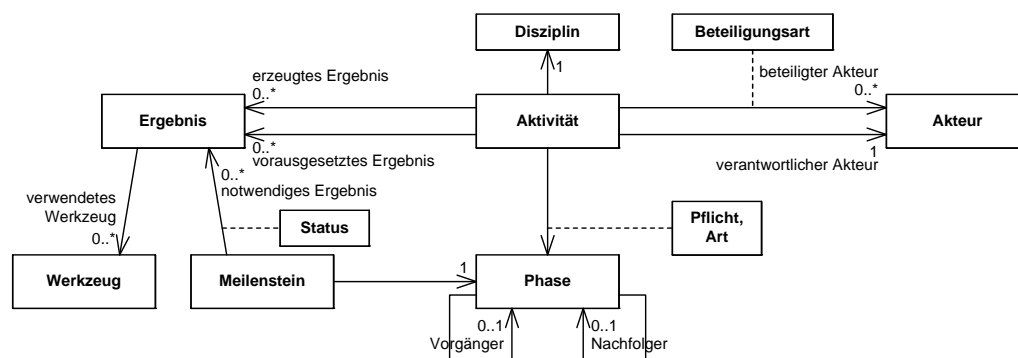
Disziplin

Beteiligungsart

1

erzeugtes Ergebnis
0..*

beteiligter Akteur
0..*

Ergebnis

Aktivität

Akteur

0..*
vorausgesetztes Ergebnis

1
verantwortlicher Akteur

0..*
notwendiges Ergebnis

verwendetes Werkzeug
0..*

Status

Pflicht, Art

Werkzeug

Meilenstein

1

Phase

0..1
Vorgänger

0..1
Nachfolger